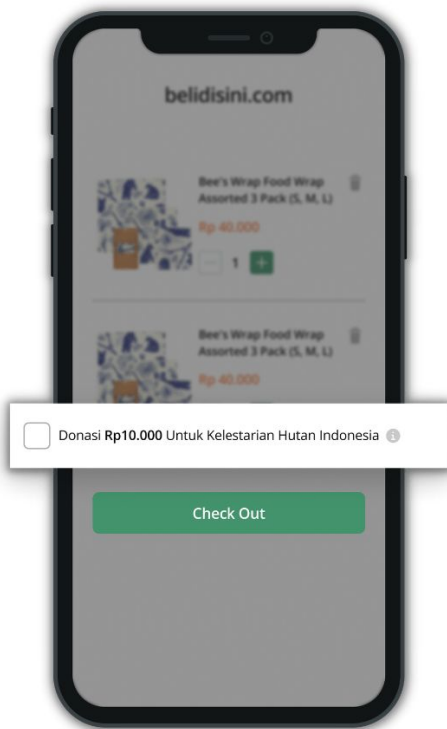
belidisini.com

Bee's Wrap Food Wrap Assorted 3 Pack (S, M, L)

Rp 40.000

1

Bee's Wrap Food Wrap Assorted 3 Pack (S, M, L)

Rp 40.000

Donasi **Rp10.000** Untuk Kelestarian Hutan Indonesia

Check Out